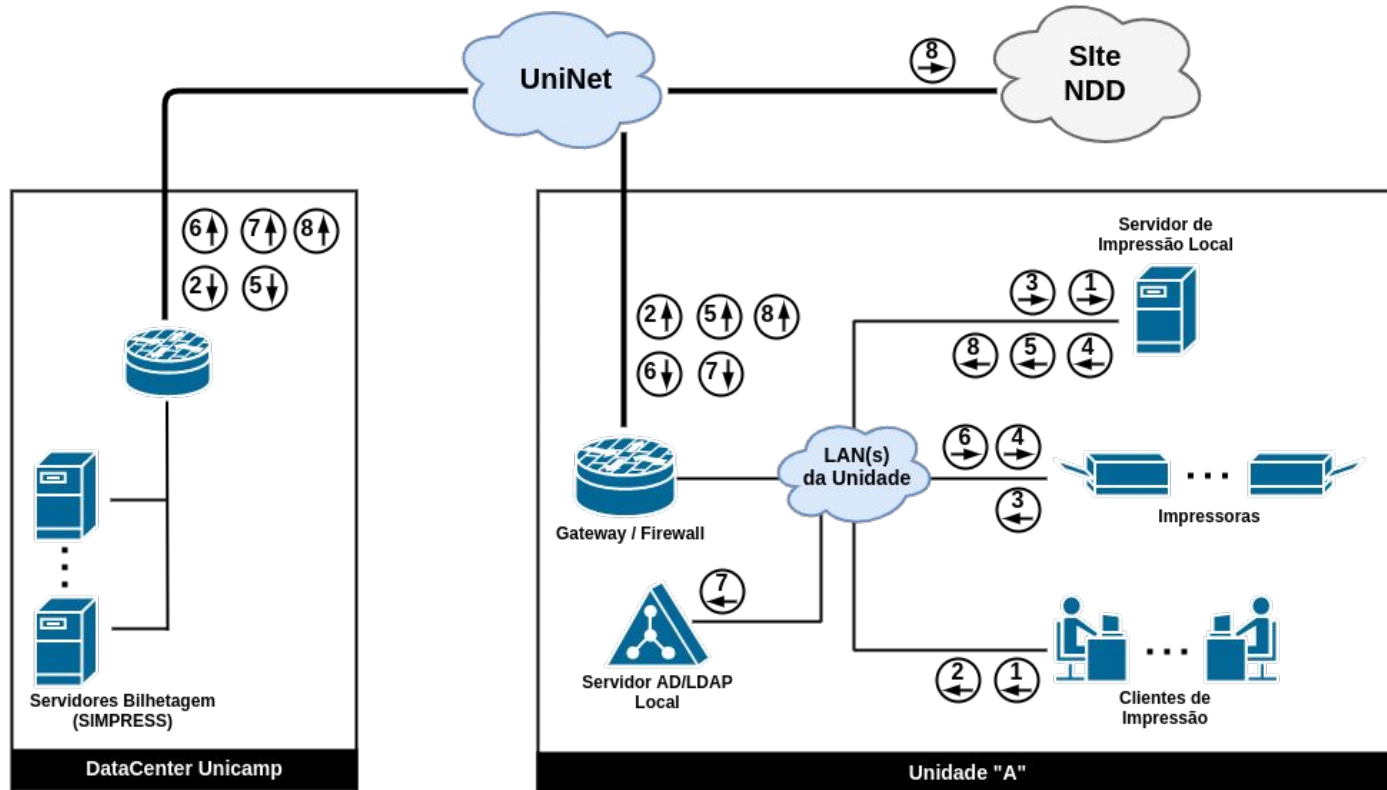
UniNet

8

SIte NDD

6 7 8

2 5

Servidores Bilhetagem (SIMPRESS)

DataCenter Unicamp

2 5 8

6 7

Gateway / Firewall

LAN(s) da Unidade

Servidor de Impressão Local

3 1

8 5 4

6 4

3

Impressoras

7

Servidor AD/LDAP Local

2 1

Clientes de Impressão

Unidade "A"